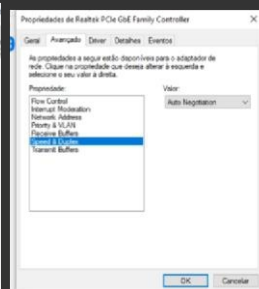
Propriedades de Realtek PCIe GbE Family Controller

Geral | Avançado | Driver | Detalhes | Eventos

As propriedades a seguir estão disponíveis para o adaptador de rede. Clique na propriedade que deseja alterar à esquerda e selecione o seu valor à direita.

Propriedade:
Flow Control
Interrupt Moderation
Network Address
Priority & VLAN
Receive Buffers
Speed & Duplex
Transmit Buffers

Valor:
Auto Negotiation

OK | Cancelar